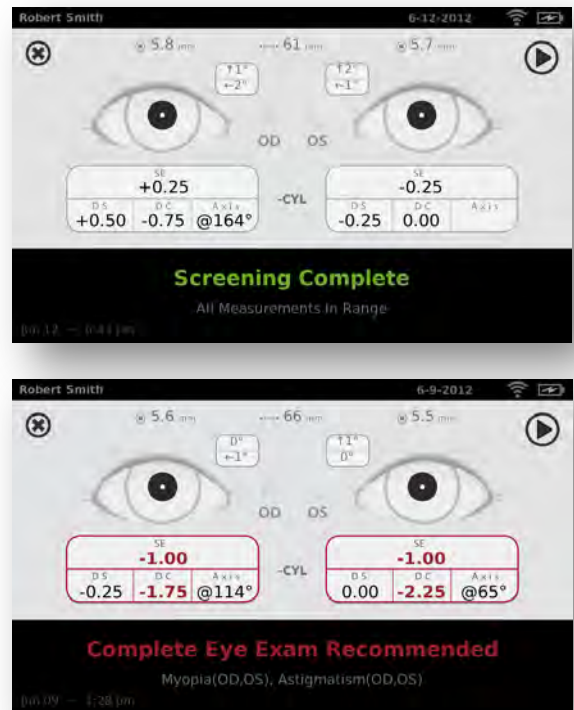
Robert Smith 6-12-2012

5.8 mm 61 mm 5.7 mm

↑1° ←2°

↑2° ←1°

OD OS

SE
+0.25

DS +0.50 | DC -0.75 | Axis @164°

-CYL

SE
-0.25

DS -0.25 | DC 0.00 | Axis

Screening Complete

All Measurements In Range

Jun 12 — 0:43 pm

Robert Smith 6-9-2012

5.6 mm 66 mm 5.5 mm

0° ←1°

↑1° 0°

OD OS

SE
-1.00

DS -0.25 | DC -1.75 | Axis @114°

-CYL

SE
-1.00

DS 0.00 | DC -2.25 | Axis @65°

Complete Eye Exam Recommended

Myopia(OD,OS), Astigmatism(OD,OS)

Jun 09 — 1:28 pm